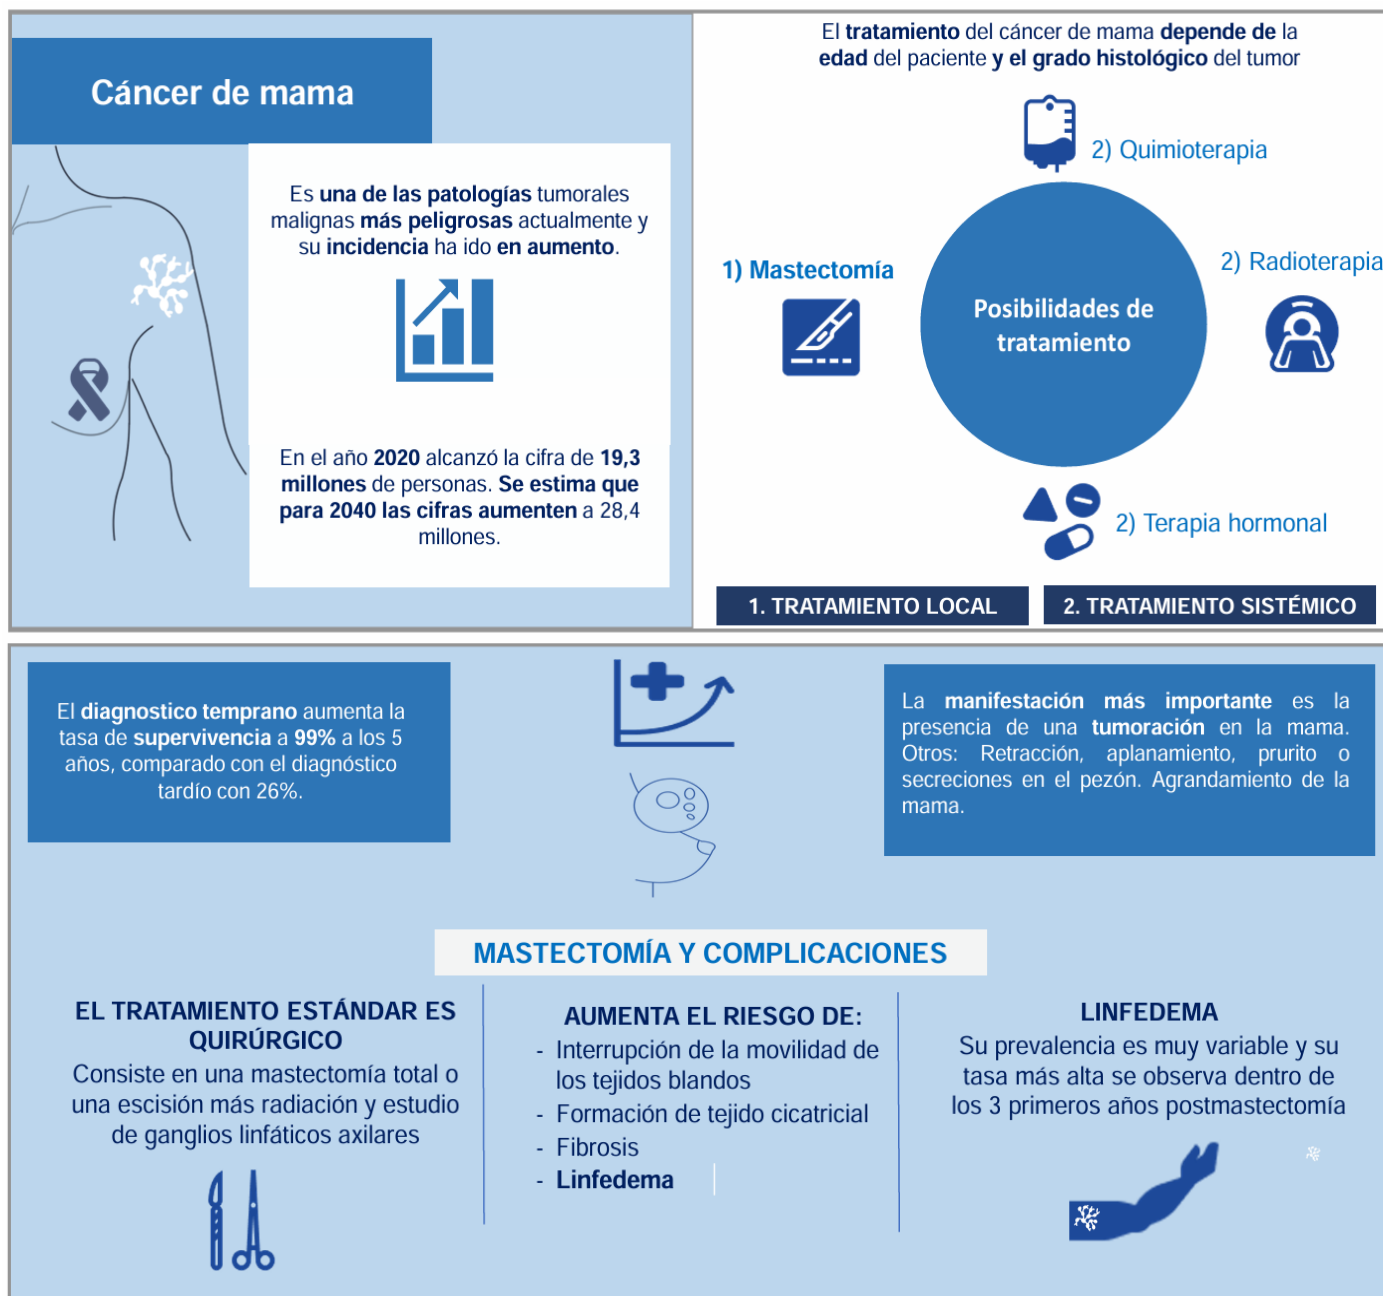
Cáncer de mama

Es una de las patologías tumorales malignas más peligrosas actualmente y su incidencia ha ido en aumento.

En el año 2020 alcanzó la cifra de 19,3 millones de personas. Se estima que para 2040 las cifras aumenten a 28,4 millones.

El tratamiento del cáncer de mama depende de la edad del paciente y el grado histológico del tumor

2) Quimioterapia

1) Mastectomía

Posibilidades de tratamiento

2) Radioterapia

2) Terapia hormonal

1. TRATAMIENTO LOCAL

2. TRATAMIENTO SISTÉMICO

El diagnostico temprano aumenta la tasa de supervivencia a 99% a los 5 años, comparado con el diagnóstico tardío con 26%.

La manifestación más importante es la presencia de una tumoración en la mama. Otros: Retracción, aplanamiento, prurito o secreciones en el pezón. Agrandamiento de la mama.

MASTECTOMÍA Y COMPLICACIONES

EL TRATAMIENTO ESTÁNDAR ES QUIRÚRGICO
Consiste en una mastectomía total o una escisión más radiación y estudio de ganglios linfáticos axilares

AUMENTA EL RIESGO DE:
- Interrupción de la movilidad de los tejidos blandos
- Formación de tejido cicatricial
- Fibrosis
- Linfedema

LINFEDEMA
Su prevalencia es muy variable y su tasa más alta se observa dentro de los 3 primeros años postmastectomía